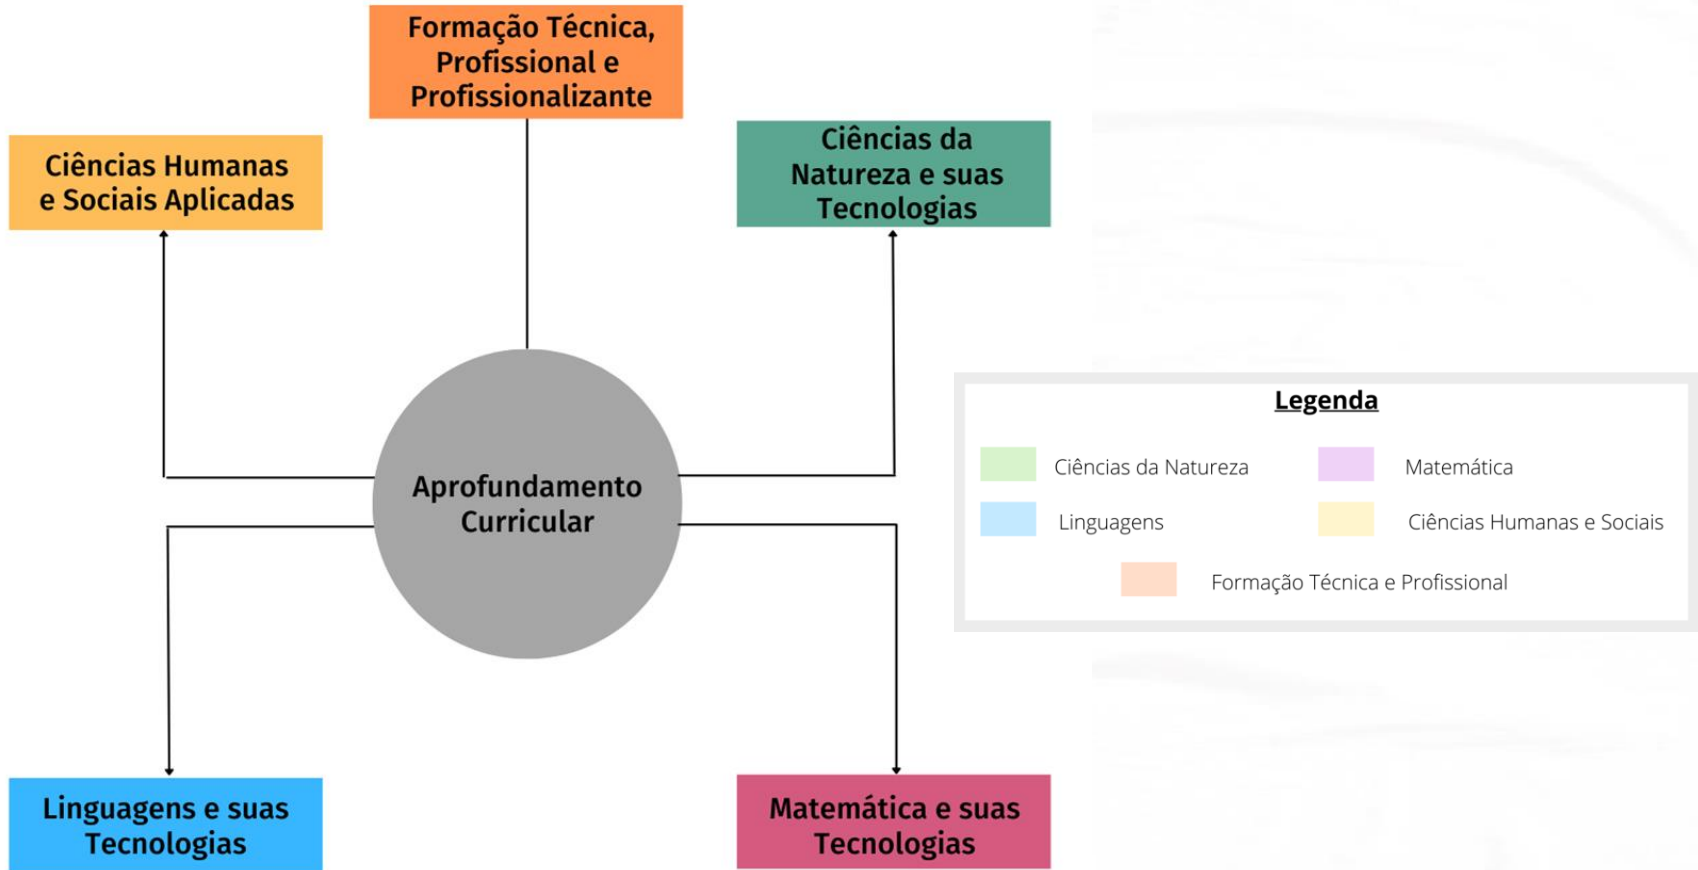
Formação Técnica, Profissional e Profissionalizante

Ciências Humanas e Sociais Aplicadas

Ciências da Natureza e suas Tecnologias

Aprofundamento Curricular

Linguagens e suas Tecnologias

Matemática e suas Tecnologias

Legenda

Ciências da Natureza

Matemática

Linguagens

Ciências Humanas e Sociais

Formação Técnica e Profissional